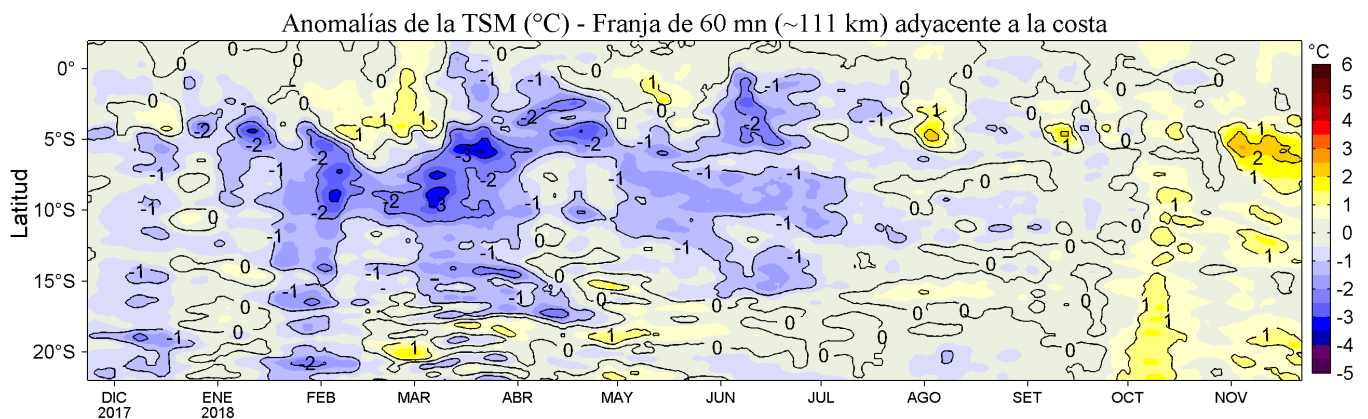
Anomalías de la TSM (°C) - Franja de 60 mn (~111 km) adyacente a la costa

Latitud

0°
5°S
10°S
15°S
20°S

DIC 2017
ENE 2018
FEB
MAR
ABR
MAY
JUN
JUL
AGO
SET
OCT
NOV

°C
6
5
4
3
2
1
0
-1
-2
-3
-4
-5

0
0
0
0
0
0
0
0
0
0
0
0
0
0
0
0
0
0
0
0
0
0
0
0
-1
-1
-1
-1
-1
-1
-1
-1
-1
-1
-1
-1
-1
-1
-1
-1
-1
-1
-1
-1
-1
-1
-1
-1
-1
-1
-2
-2
-2
-2
-2
-2
-2
-2
-2
-2
-2
-2
-3
-3
1
1
1
1
1
1
1
1
1
1
1
1
1
1
1
1
2